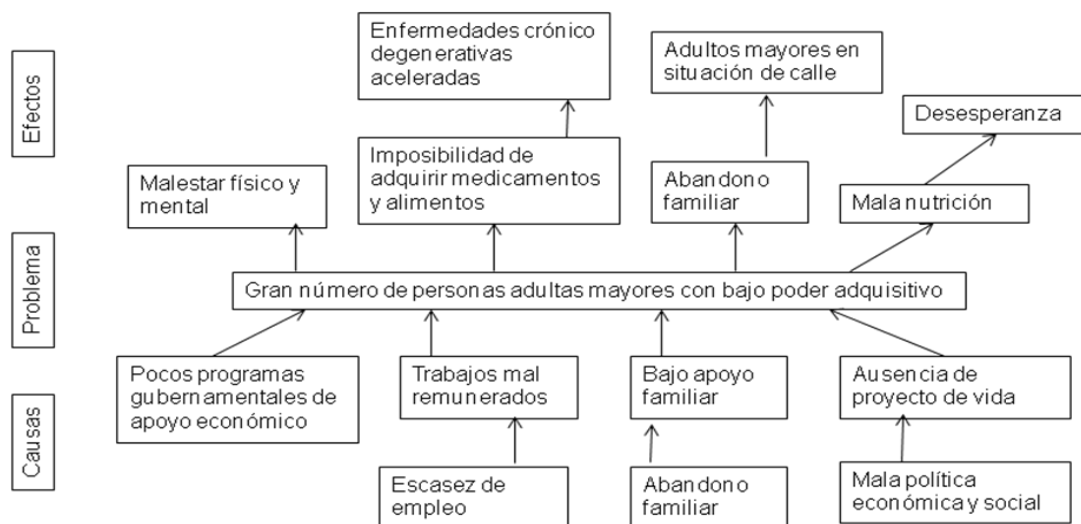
Efectos

Enfermedades crónico degenerativas aceleradas

Adultos mayores en situación de calle

Desesperanza

Malestar físico y mental

Imposibilidad de adquirir medicamentos y alimentos

Abandono familiar

Mala nutrición

Problema

Gran número de personas adultas mayores con bajo poder adquisitivo

Causas

Pocos programas gubernamentales de apoyo económico

Trabajos mal remunerados

Bajo apoyo familiar

Ausencia de proyecto de vida

Escasez de empleo

Abandono familiar

Mala política económica y social